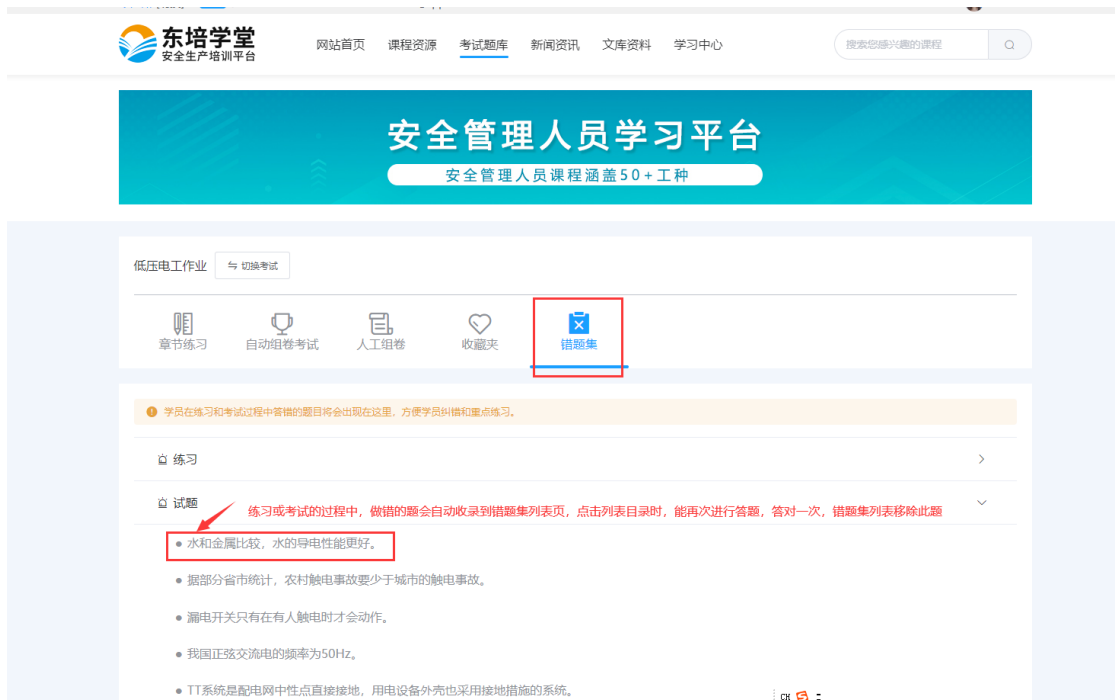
东培学堂
安全生产培训平台

网站首页　课程资源　考试题库　新闻资讯　文库资料　学习中心

搜索您感兴趣的课程

安全管理人员学习平台
安全管理人员课程涵盖50+工种

低压电工作业　切换考试

章节练习　自动组卷考试　人工组卷　收藏夹　错题集

学员在练习和考试过程中答错的题目将会出现在这里，方便学员纠错和重点练习。

练习

试题

练习或考试的过程中，做错的题会自动收录到错题集列表页，点击列表目录时，能再次进行答题，答对一次，错题集列表移除此题

水和金属比较，水的导电性能更好。

据部分省市统计，农村触电事故要少于城市的触电事故。

漏电开关只有在有人触电时才会动作。

我国正弦交流电的频率为50Hz。

TT系统是配电网中性点直接接地，用电设备外壳也采用接地措施的系统。

CH